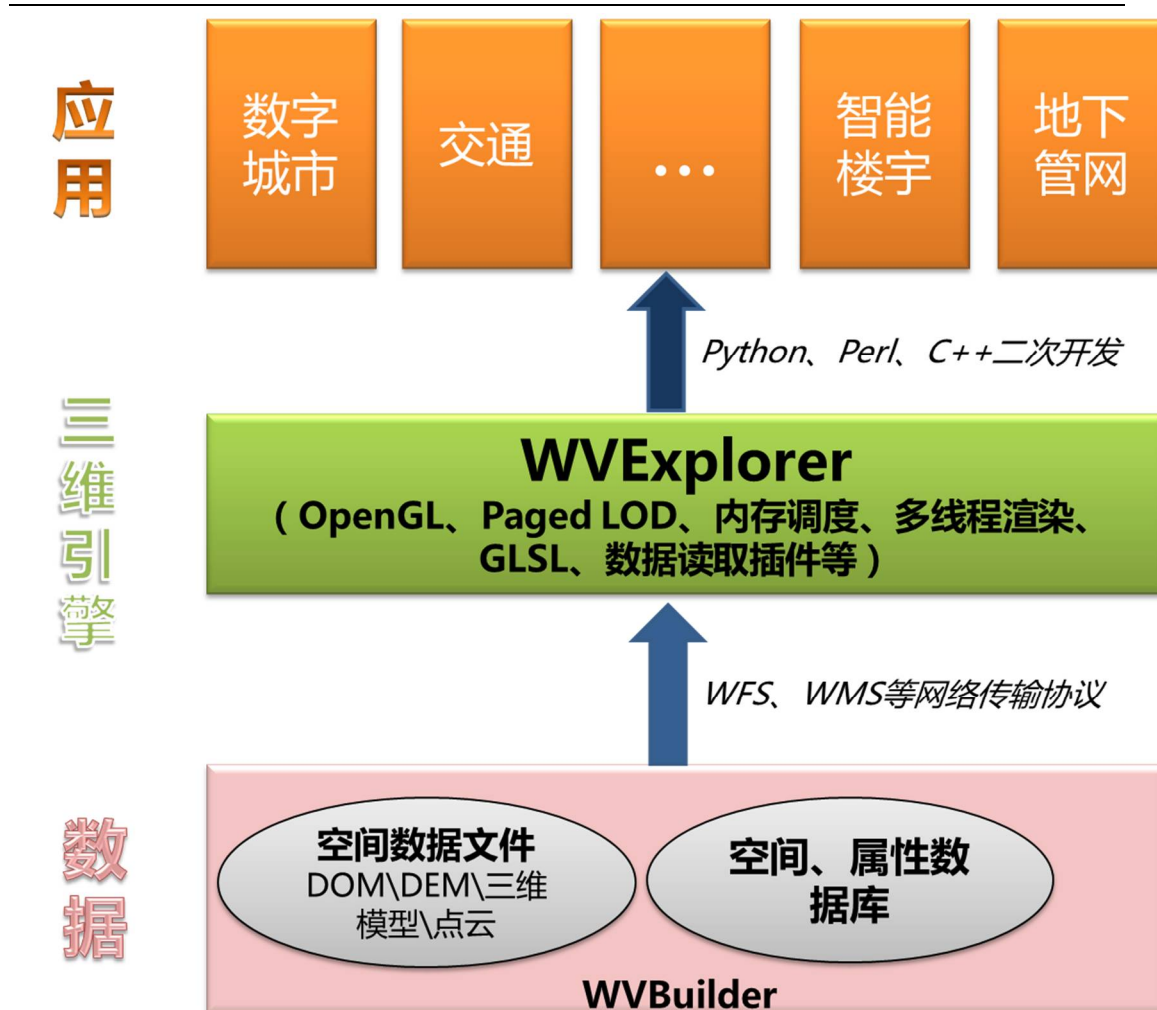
应用

数字城市

交通

…

智能楼宇

地下管网

Python、Perl、C++二次开发

三维引擎

WVExplorer
（OpenGL、Paged LOD、内存调度、多线程渲染、GLSL、数据读取插件等）

WFS、WMS等网络传输协议

数据

空间数据文件
DOM\DEM\三维模型\点云

空间、属性数据库

WVBuilder